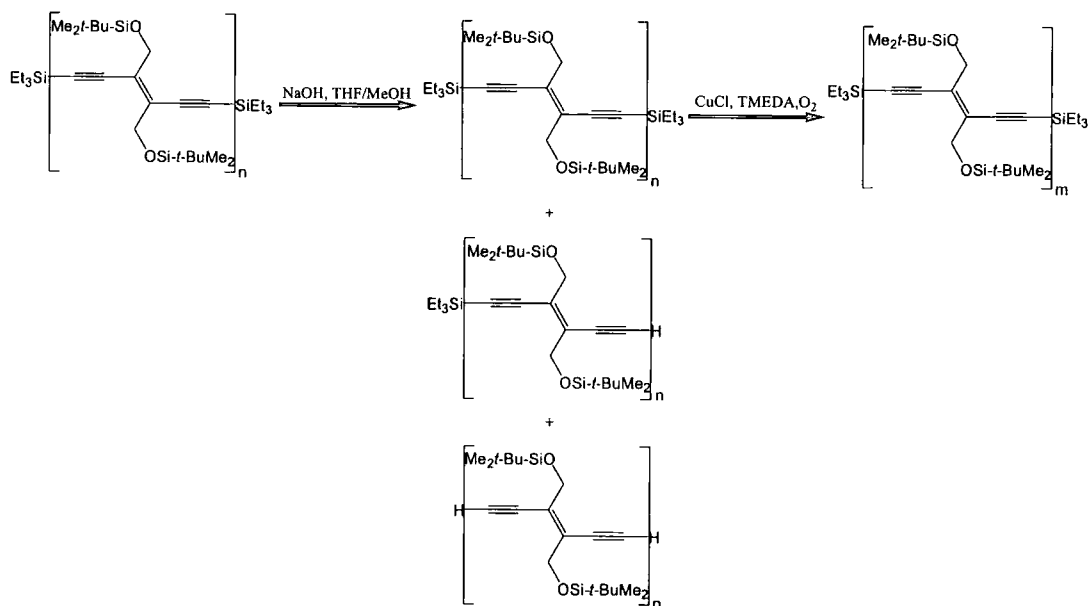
Me$_2$$t$-Bu-SiO
Et$_3$Si
SiEt$_3$
OSi-$t$-BuMe$_2$
n

NaOH, THF/MeOH

Me$_2$$t$-Bu-SiO
Et$_3$Si
SiEt$_3$
OSi-$t$-BuMe$_2$
n

CuCl, TMEDA,O$_2$

Me$_2$$t$-Bu-SiO
Et$_3$Si
SiEt$_3$
OSi-$t$-BuMe$_2$
m

+

Me$_2$$t$-Bu-SiO
Et$_3$Si
H
OSi-$t$-BuMe$_2$
n

+

Me$_2$$t$-Bu-SiO
H
H
OSi-$t$-BuMe$_2$
n